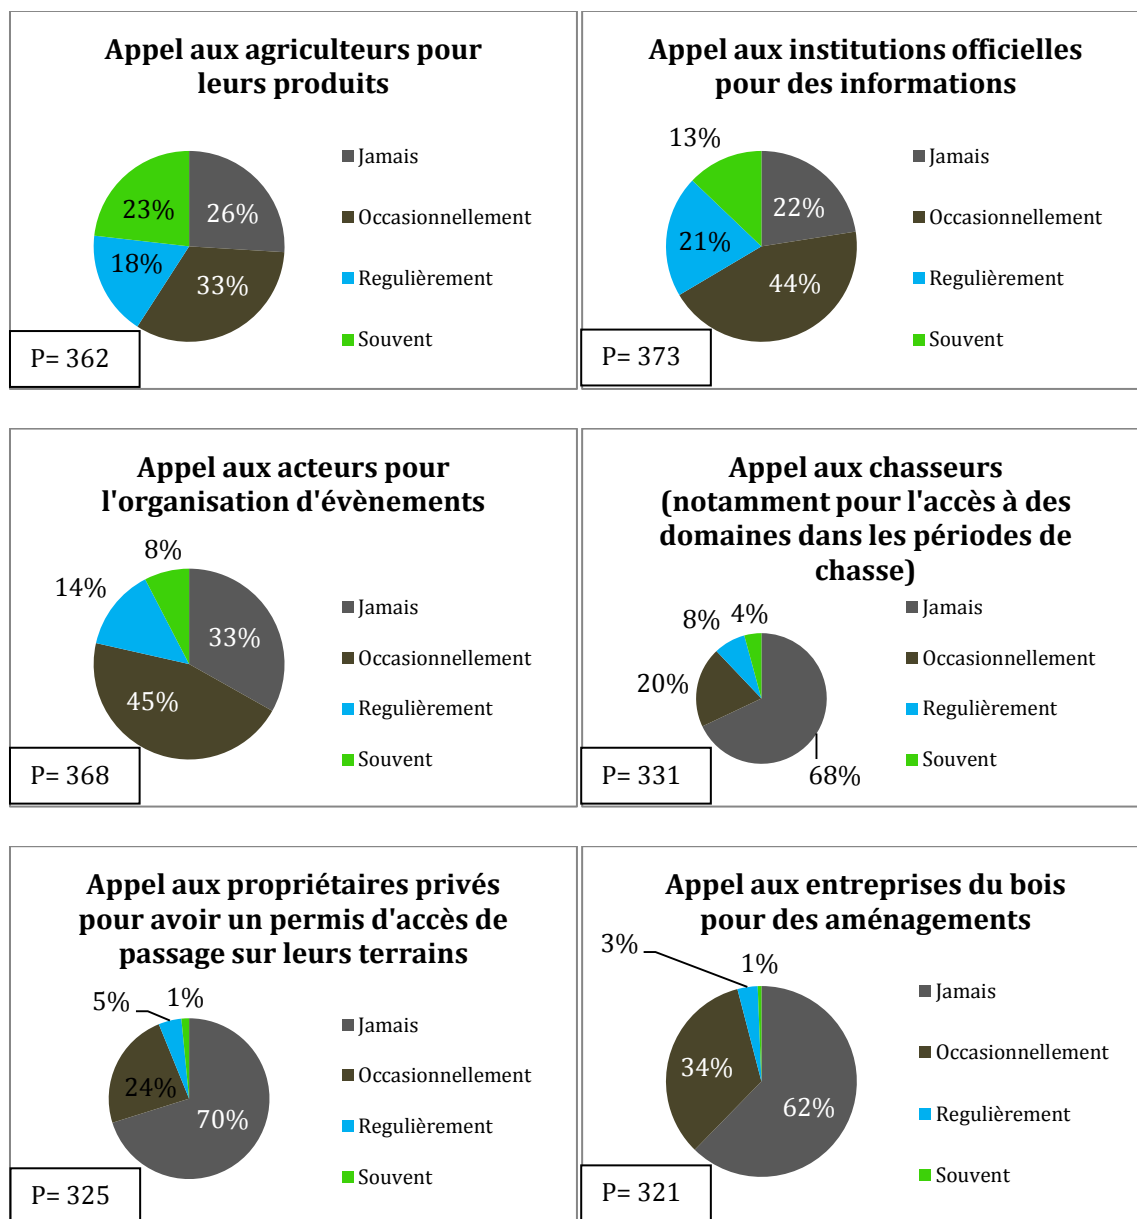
Appel aux agriculteurs pour leurs produits

23%
26%
18%
33%

Jamais
Occasionnellement
Regulièrement
Souvent

P= 362

Appel aux institutions officielles pour des informations

13%
22%
21%
44%

Jamais
Occasionnellement
Regulièrement
Souvent

P= 373

Appel aux acteurs pour l'organisation d'évènements

8%
14%
33%
45%

Jamais
Occasionnellement
Regulièrement
Souvent

P= 368

Appel aux chasseurs (notamment pour l'accès à des domaines dans les périodes de chasse)

8%
4%
20%
68%

Jamais
Occasionnellement
Regulièrement
Souvent

P= 331

Appel aux propriétaires privés pour avoir un permis d'accès de passage sur leurs terrains

5%
1%
24%
70%

Jamais
Occasionnellement
Regulièrement
Souvent

P= 325

Appel aux entreprises du bois pour des aménagements

3%
1%
34%
62%

Jamais
Occasionnellement
Regulièrement
Souvent

P= 321